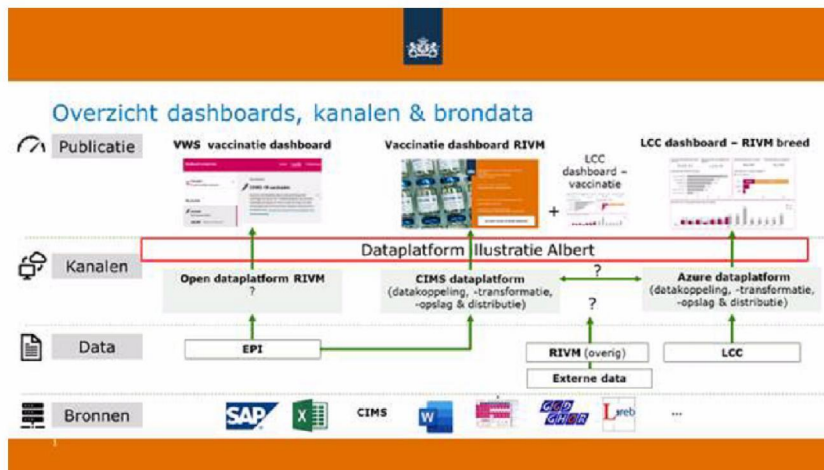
Overzicht dashboards, kanalen & brondata

Publicatie

VWS vaccinatie dashboard

Vaccinatie dashboard RIVM

LCC dashboard – vaccinatie

+

LCC dashboard – RIVM breed

Dataplatform Ilustratie Albert

Kanalen

Open dataplatform RIVM ?

CIMS dataplatform (datakoppeling, -transformatie, -opslag & distributie)

?

Azure dataplatform (datakoppeling, -transformatie, -opslag & distributie)

?

Data

EPI

RIVM (overig)

Externe data

LCC

Bronnen

SAP

CIMS

...

1